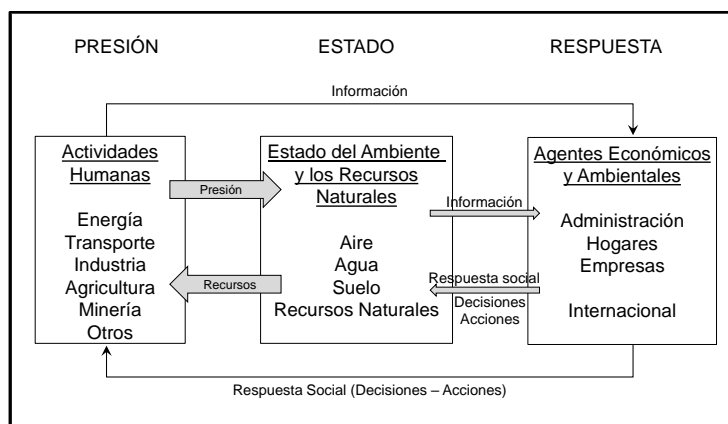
PRESIÓN

ESTADO

RESPUESTA

Información

Actividades Humanas

Energía
Transporte
Industria
Agricultura
Minería
Otros

Presión

Recursos

Estado del Ambiente y los Recursos Naturales

Aire
Agua
Suelo
Recursos Naturales

Información

Respuesta social
Decisiones
Acciones

Agentes Económicos y Ambientales

Administración
Hogares
Empresas

Internacional

Respuesta Social (Decisiones – Acciones)